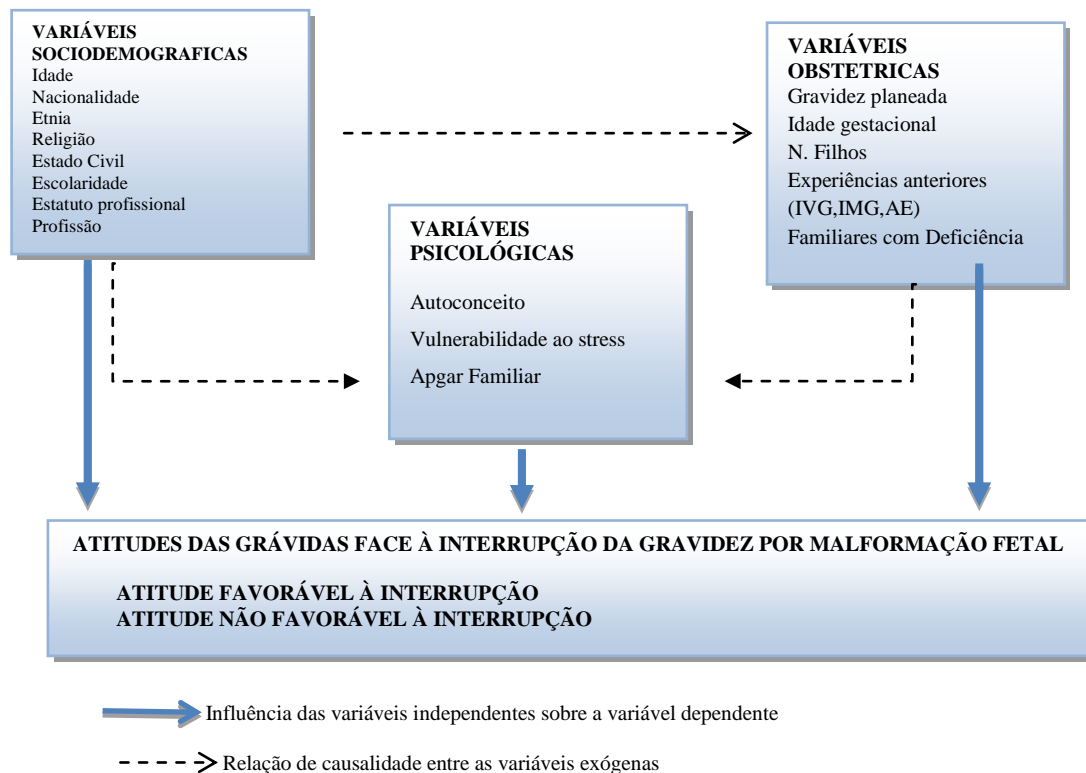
VARIÁVEIS SOCIODEMOGRAFICAS
Idade
Nacionalidade
Etnia
Religião
Estado Civil
Escolaridade
Estatuto profissional
Profissão

VARIÁVEIS OBSTETRICAS
Gravidez planeada
Idade gestacional
N. Filhos
Experiências anteriores (IVG,IMG,AE)
Familiares com Deficiência

VARIÁVEIS PSICOLÓGICAS
Autoconceito
Vulnerabilidade ao stress
Apgar Familiar

ATITUDES DAS GRÁVIDAS FACE À INTERRUPÇÃO DA GRAVIDEZ POR MALFORMAÇÃO FETAL
ATITUDE FAVORÁVEL À INTERRUPÇÃO
ATITUDE NÃO FAVORÁVEL À INTERRUPÇÃO

Influência das variáveis independentes sobre a variável dependente

Relação de causalidade entre as variáveis exógenas